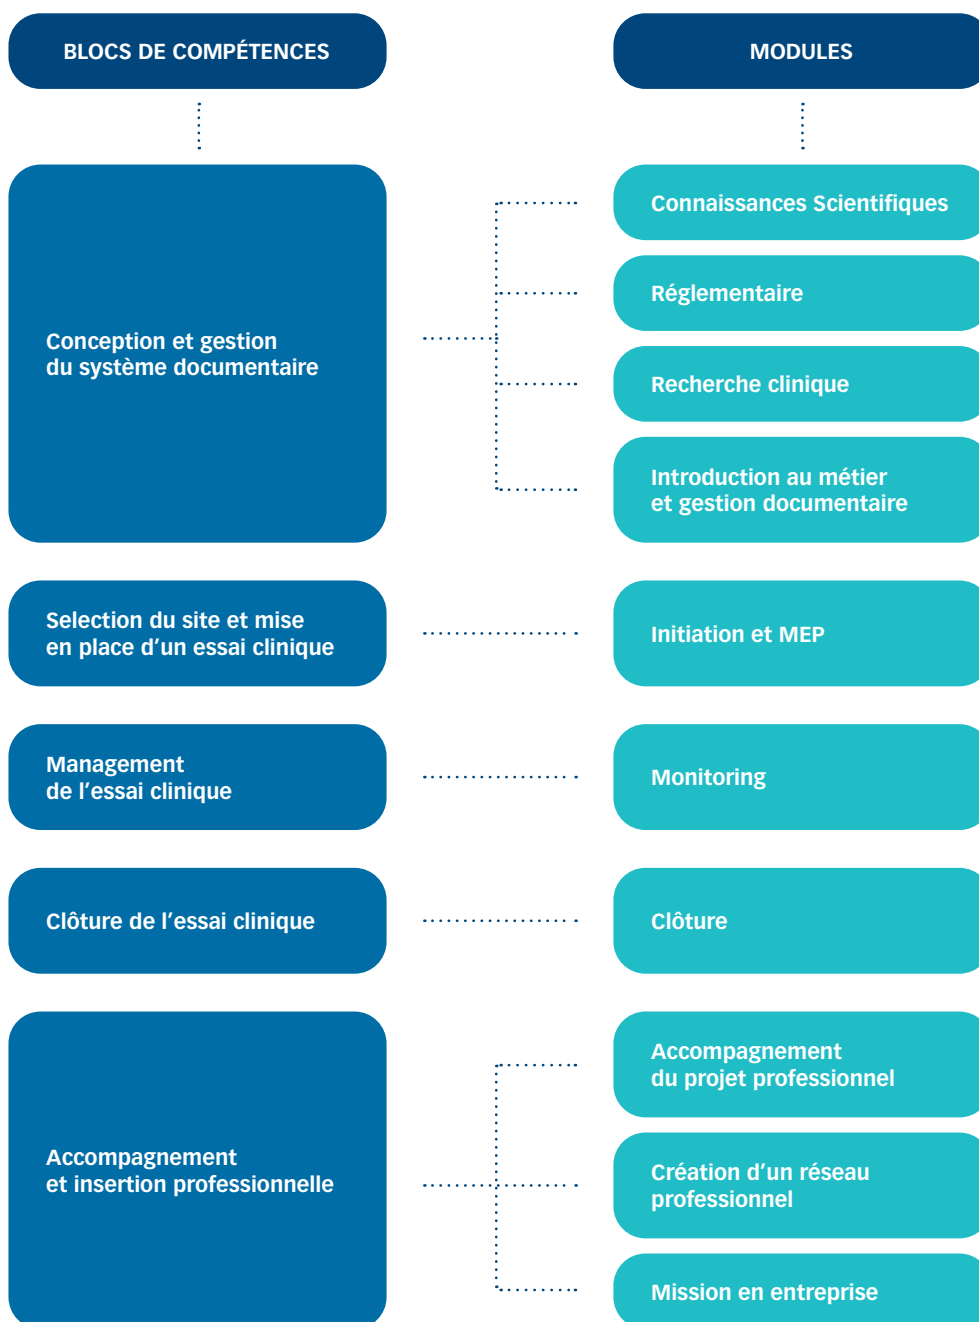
BLOCS DE COMPÉTENCES

MODULES

Conception et gestion du système documentaire

Connaissances Scientifiques

Réglementaire

Recherche clinique

Introduction au métier et gestion documentaire

Selection du site et mise en place d'un essai clinique

Initiation et MEP

Management de l'essai clinique

Monitoring

Clôture de l'essai clinique

Clôture

Accompagnement et insertion professionnelle

Accompagnement du projet professionnel

Création d'un réseau professionnel

Mission en entreprise